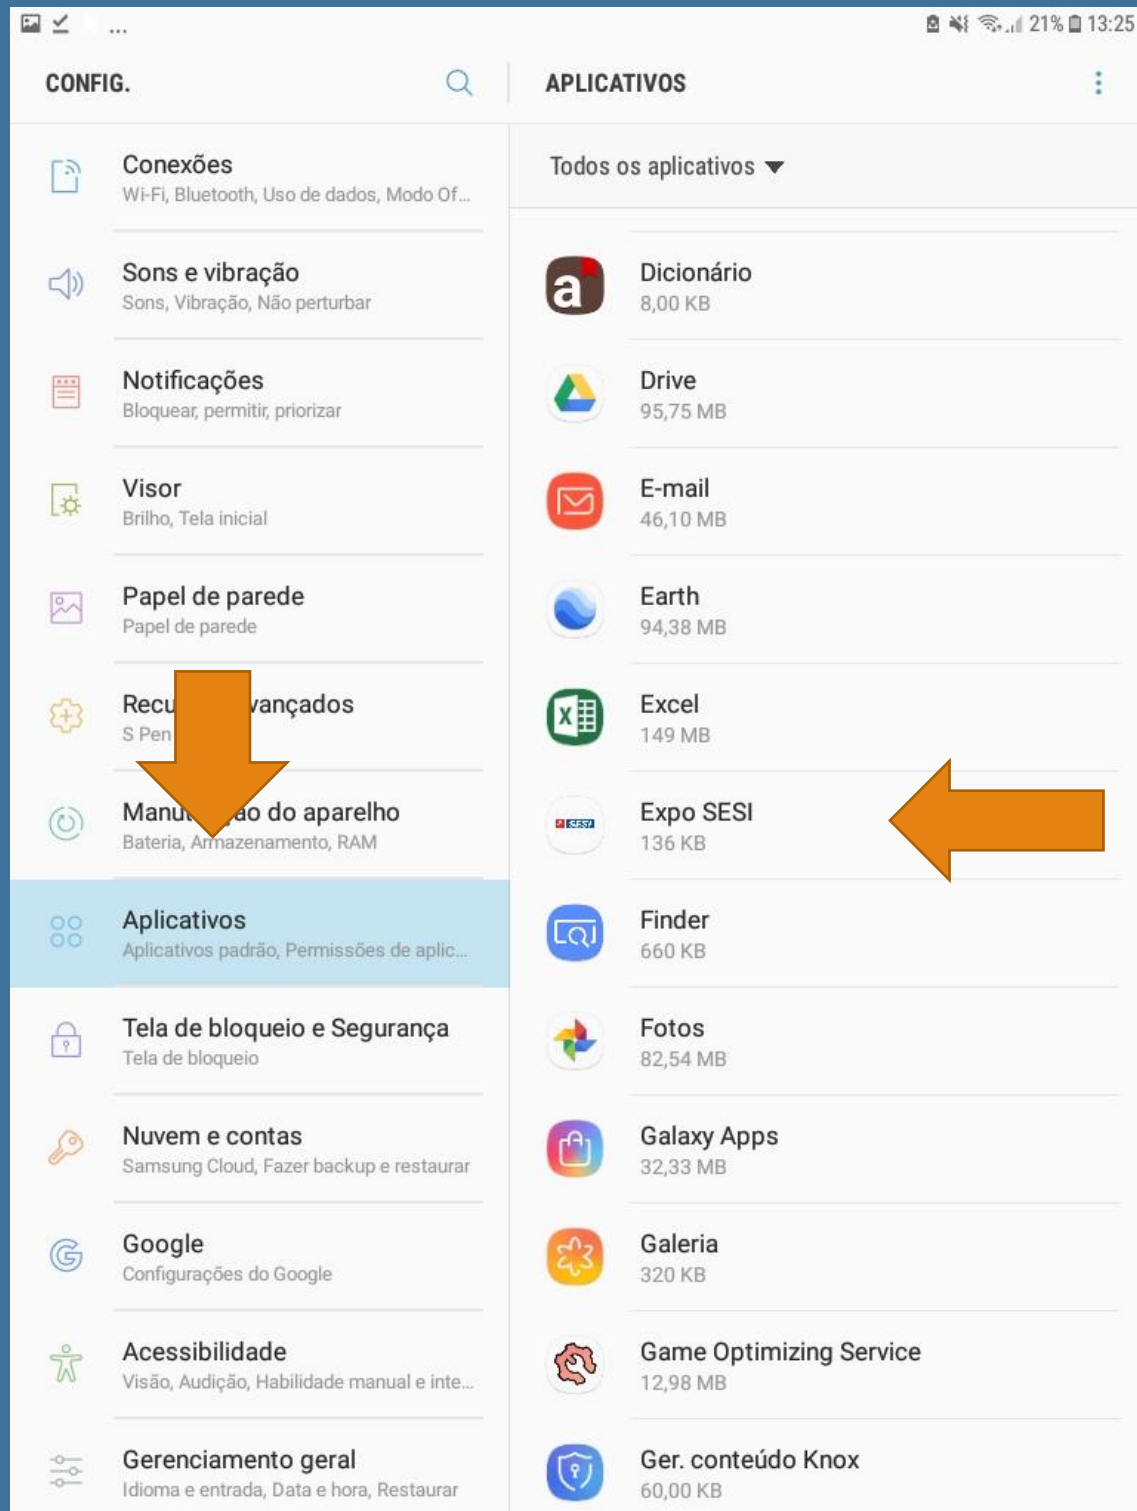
... 21% 13:25

CONFIG.

Conexões
Wi-Fi, Bluetooth, Uso de dados, Modo Of...

Sons e vibração
Sons, Vibração, Não perturbar

Notificações
Bloquear, permitir, priorizar

Visor
Brilho, Tela inicial

Papel de parede
Papel de parede

Recu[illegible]vançados
S Pen

Manu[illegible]ão do aparelho
Bateria, Armazenamento, RAM

Aplicativos
Aplicativos padrão, Permissões de aplic...

Tela de bloqueio e Segurança
Tela de bloqueio

Nuvem e contas
Samsung Cloud, Fazer backup e restaurar

Google
Configurações do Google

Acessibilidade
Visão, Audição, Habilidade manual e inte...

Gerenciamento geral
Idioma e entrada, Data e hora, Restaurar

APLICATIVOS

Todos os aplicativos

Dicionário
8,00 KB

Drive
95,75 MB

E-mail
46,10 MB

Earth
94,38 MB

Excel
149 MB

Expo SESI
136 KB

Finder
660 KB

Fotos
82,54 MB

Galaxy Apps
32,33 MB

Galeria
320 KB

Game Optimizing Service
12,98 MB

Ger. conteúdo Knox
60,00 KB